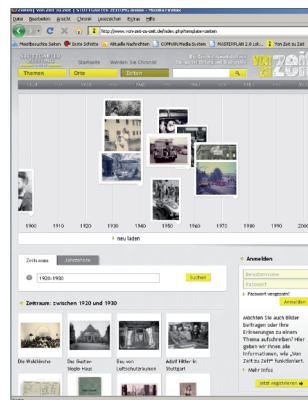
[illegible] von Zeit zu Zeit | STUTTGARTER ZEITUNG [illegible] - Mozilla Firefox

Datei Bearbeiten Ansicht Chronik Lesezeichen Extras Hilfe

http://www.von-zeit-zu-zeit.de/index.php?template=zeiten

Meistbesuchte Seiten Erste Schritte Aktuelle Nachrichten COMPAIR/Media-System MASTERPLAN 2.0 |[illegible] Von Zeit zu Zeit

STUTTGARTER ZEITUNG

Startseite Werden Sie Chronist

Themen Orte Zeiten

von zeit zu zeit

1900 1910 1920 1930 1940 1950 1960 1970 1980 1990 2000

neu laden

Zeitraum Jahreszahl

1920-1930

Suchen

Zeitraum: zwischen 1920 und 1930

Die Waldkirche

Das Gustav-Siegle-Haus

Bau von Luftschutzräumen

Adolf Hitler in Stuttgart

Anmelden

Benutzername

Passwort

Passwort vergessen?

Anmelden

Möchten Sie auch Bilder beitragen oder Ihre Erinnerungen zu einem Thema aufschreiben? Hier geben wir Ihnen alle Informationen, wie „Von Zeit zu Zeit" funktioniert.

Mehr Infos

Jetzt registrieren!